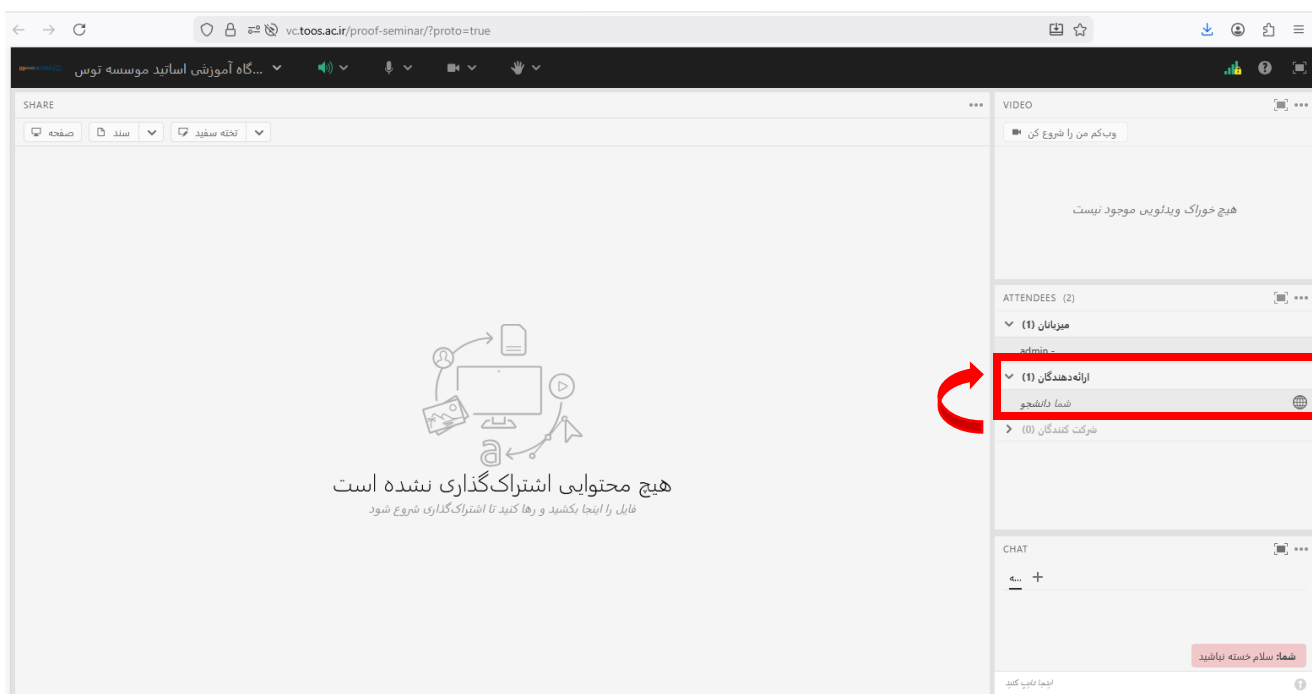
vc.toos.ac.ir/proof-seminar/?proto=true

...گاه آموزشی اساتید موسسه توس

SHARE

صفحه
سند
تخته سفید

هیچ محتوایی اشتراک‌گذاری نشده است
فایل را اینجا بکشید و رها کنید تا اشتراک‌گذاری شروع شود

VIDEO

وب‌کم من را شروع کن

هیچ خوراک ویدئویی موجود نیست

ATTENDEES (2)

میزبانان (1)
admin -
ارائه‌دهندگان (1)
شما دانشجو
شرکت کنندگان (0)

CHAT

...ه +

شما: سلام خسته نباشید

اینجا تایپ کنید